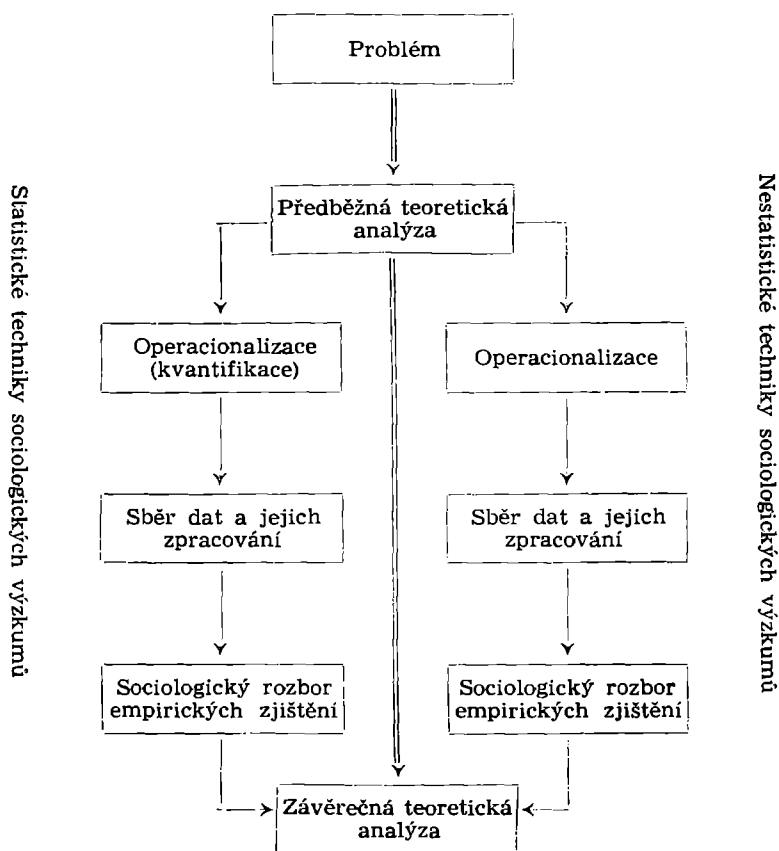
Problém

Předběžná teoretická analýza

Statistické techniky sociologických výzkumů

Operacionalizace (kvantifikace)

Sběr dat a jejich zpracování

Sociologický rozbor empirických zjištění

Nestatistické techniky sociologických výzkumů

Operacionalizace

Sběr dat a jejich zpracování

Sociologický rozbor empirických zjištění

Závěrečná teoretická analýza